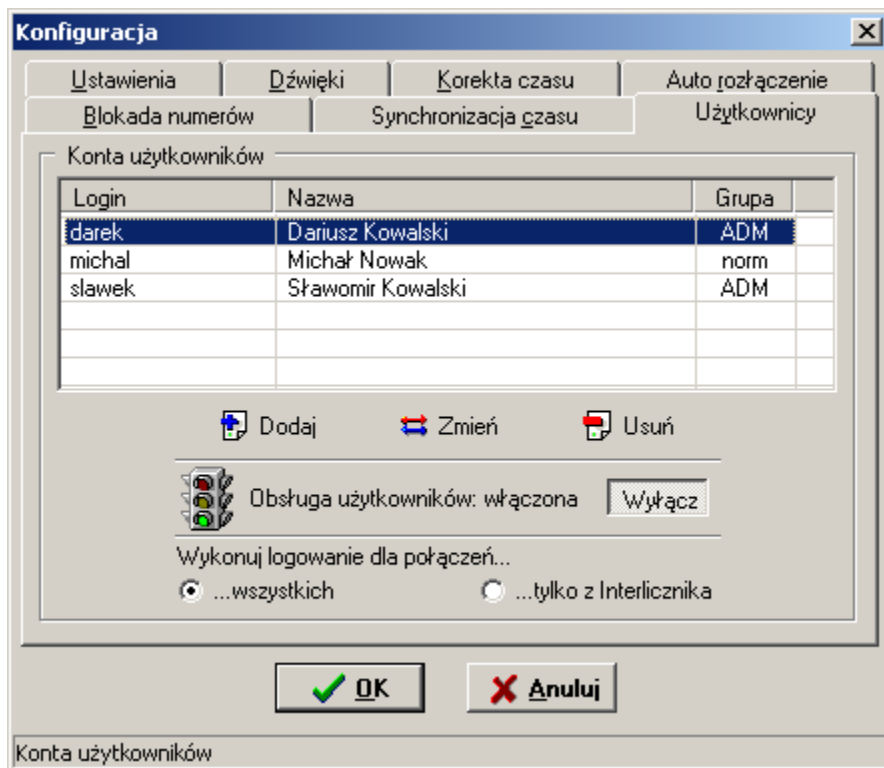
Konfiguracja

Ustawienia | Dźwięki | Korekta czasu | Auto rozłączenie
Blokada numerów | Synchronizacja czasu | Użytkownicy

Konta użytkowników

| Login | Nazwa | Grupa |
|---|---|---|
| darek | Dariusz Kowalski | ADM |
| michal | Michał Nowak | norm |
| slawek | Sławomir Kowalski | ADM |

Dodaj   Zmień   Usuń

Obsługa użytkowników: włączona   Wyłącz

Wykonuj logowanie dla połączeń...
...wszystkich   ...tylko z Interlicznika

OK   Anuluj

Konta użytkowników